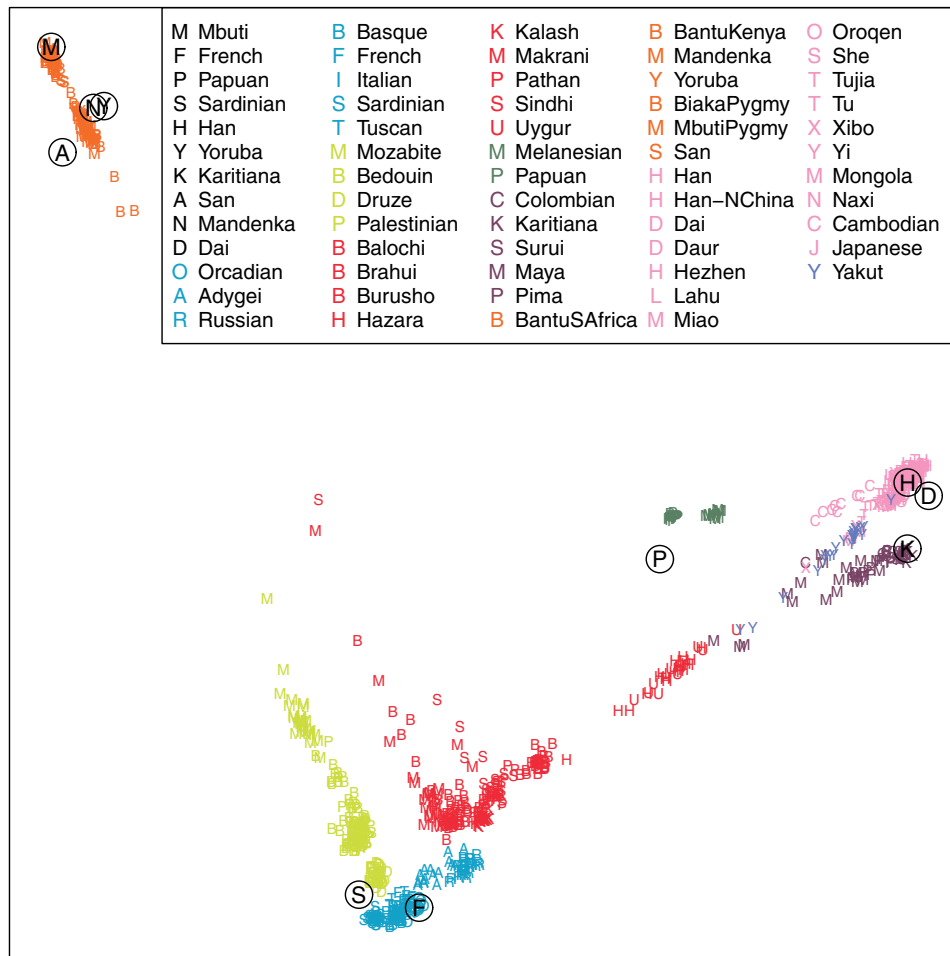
M Mbuti
F French
P Papuan
S Sardinian
H Han
Y Yoruba
K Karitiana
A San
N Mandenka
D Dai
O Orcadian
A Adygei
R Russian

B Basque
F French
I Italian
S Sardinian
T Tuscan
M Mozabite
B Bedouin
D Druze
P Palestinian
B Balochi
B Brahui
B Burusho
H Hazara

K Kalash
M Makrani
P Pathan
S Sindhi
U Uygur
M Melanesian
P Papuan
C Colombian
K Karitiana
S Surui
M Maya
P Pima
B BantuSAfrica

B BantuKenya
M Mandenka
Y Yoruba
B BiakaPygmy
M MbutiPygmy
S San
H Han
H Han−NChina
D Dai
D Daur
H Hezhen
L Lahu
M Miao

O Oroqen
S She
T Tujia
T Tu
X Xibo
Y Yi
M Mongola
N Naxi
C Cambodian
J Japanese
Y Yakut